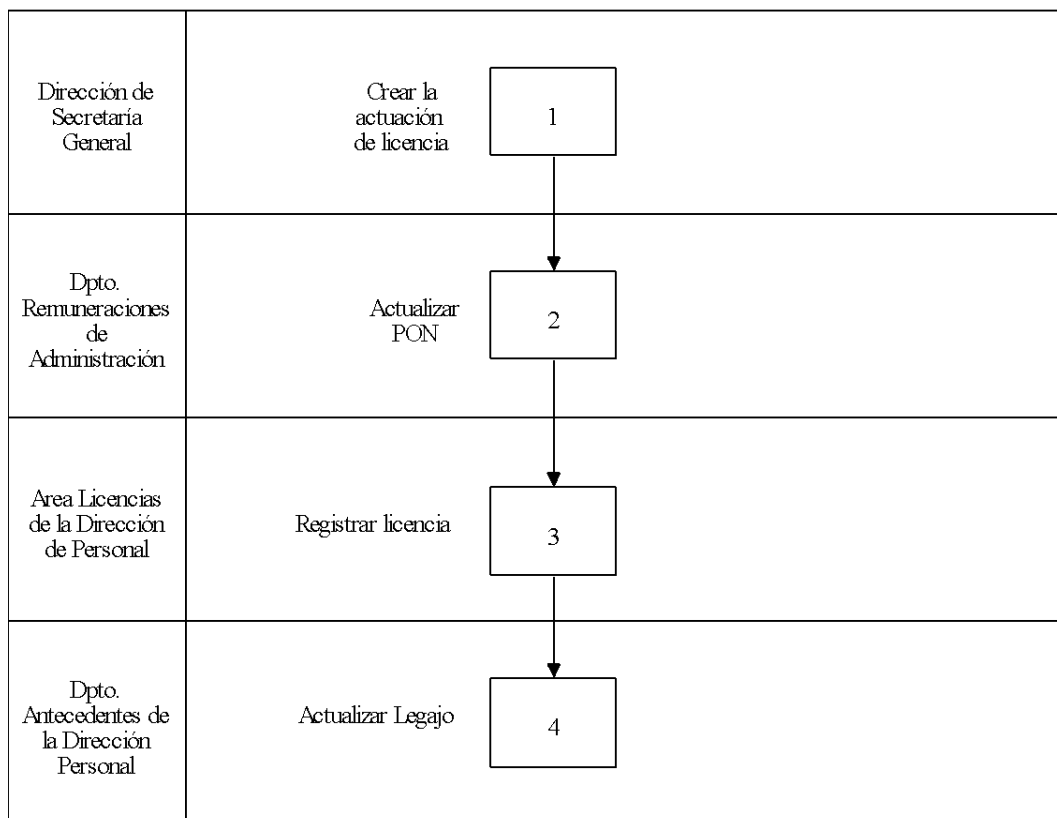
Dirección de Secretaría General

Crear la actuación de licencia

1

Dpto. Remuneraciones de Administración

Actualizar PON

2

Area Licencias de la Dirección de Personal

Registrar licencia

3

Dpto. Antecedentes de la Dirección Personal

Actualizar Legajo

4